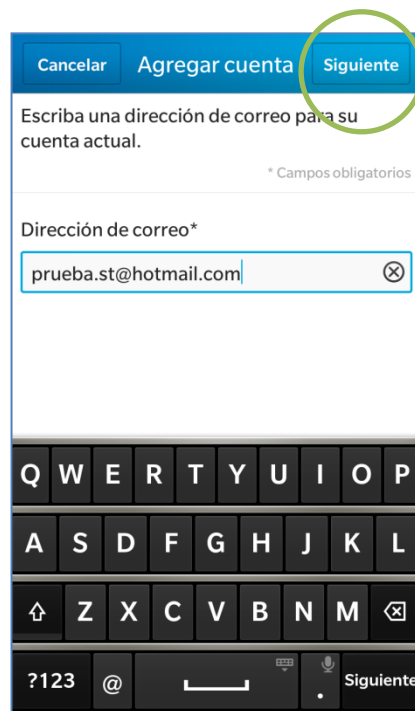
Cancelar Agregar cuenta Siguiente

Escriba una dirección de correo para su cuenta actual.

* Campos obligatorios

Dirección de correo*

prueba.st@hotmail.com

Q W E R T Y U I O P
A S D F G H J K L
Z X C V B N M
?123 @ Siguiente